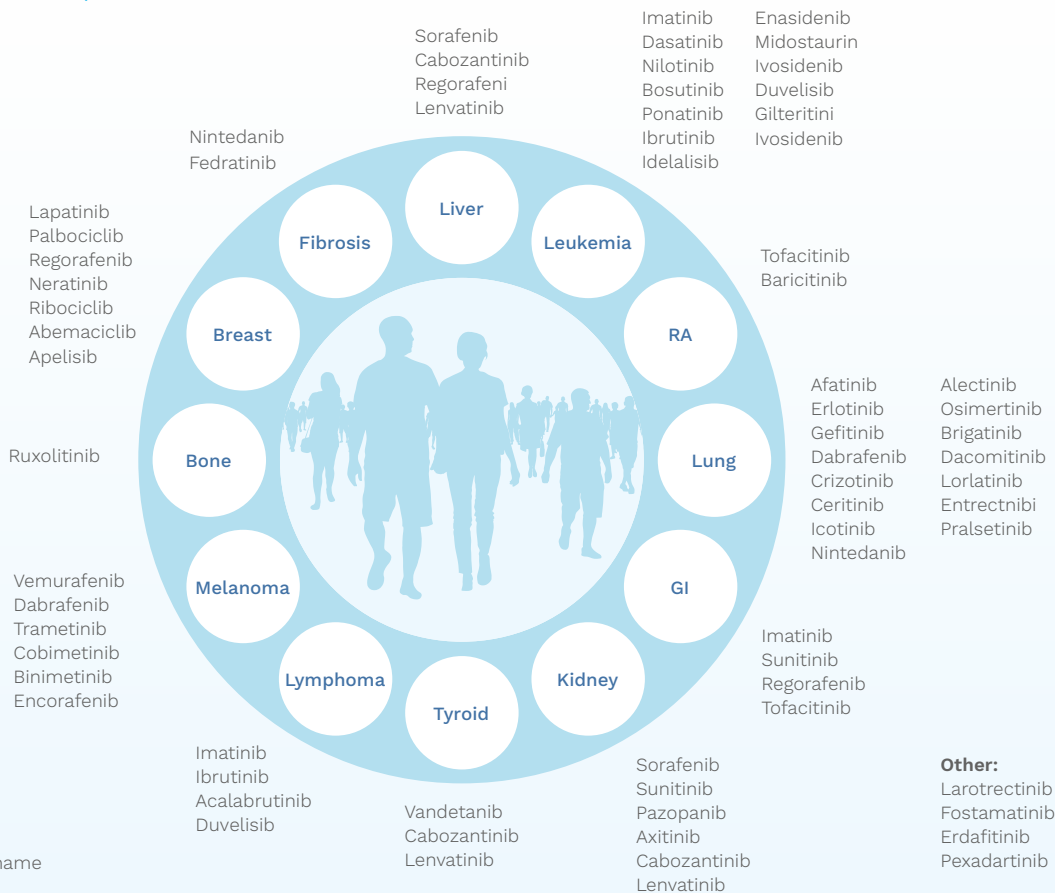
Sorafenib
Cabozantinib
Regorafeni
Lenvatinib

Imatinib
Dasatinib
Nilotinib
Bosutinib
Ponatinib
Ibrutinib
Idelalisib

Enasidenib
Midostaurin
Ivosidenib
Duvelisib
Gilteritini
Ivosidenib

Nintedanib
Fedratinib

Lapatinib
Palbociclib
Regorafenib
Neratinib
Ribociclib
Abemaciclib
Apelisib

Liver
Fibrosis
Leukemia
Breast
RA
Bone
Lung
Melanoma
GI
Lymphoma
Tyroid
Kidney

Tofacitinib
Baricitinib

Afatinib
Erlotinib
Gefitinib
Dabrafenib
Crizotinib
Ceritinib
Icotinib
Nintedanib

Alectinib
Osimertinib
Brigatinib
Dacomitinib
Lorlatinib
Entrectnibi
Pralsetinib

Ruxolitinib

Vemurafenib
Dabrafenib
Trametinib
Cobimetinib
Binimetinib
Encorafenib

Imatinib
Sunitinib
Regorafenib
Tofacitinib

Imatinib
Ibrutinib
Acalabrutinib
Duvelisib

Vandetanib
Cabozantinib
Lenvatinib

Sorafenib
Sunitinib
Pazopanib
Axitinib
Cabozantinib
Lenvatinib

**Other:**
Larotrectinib
Fostamatinib
Erdafitinib
Pexadartinib

name